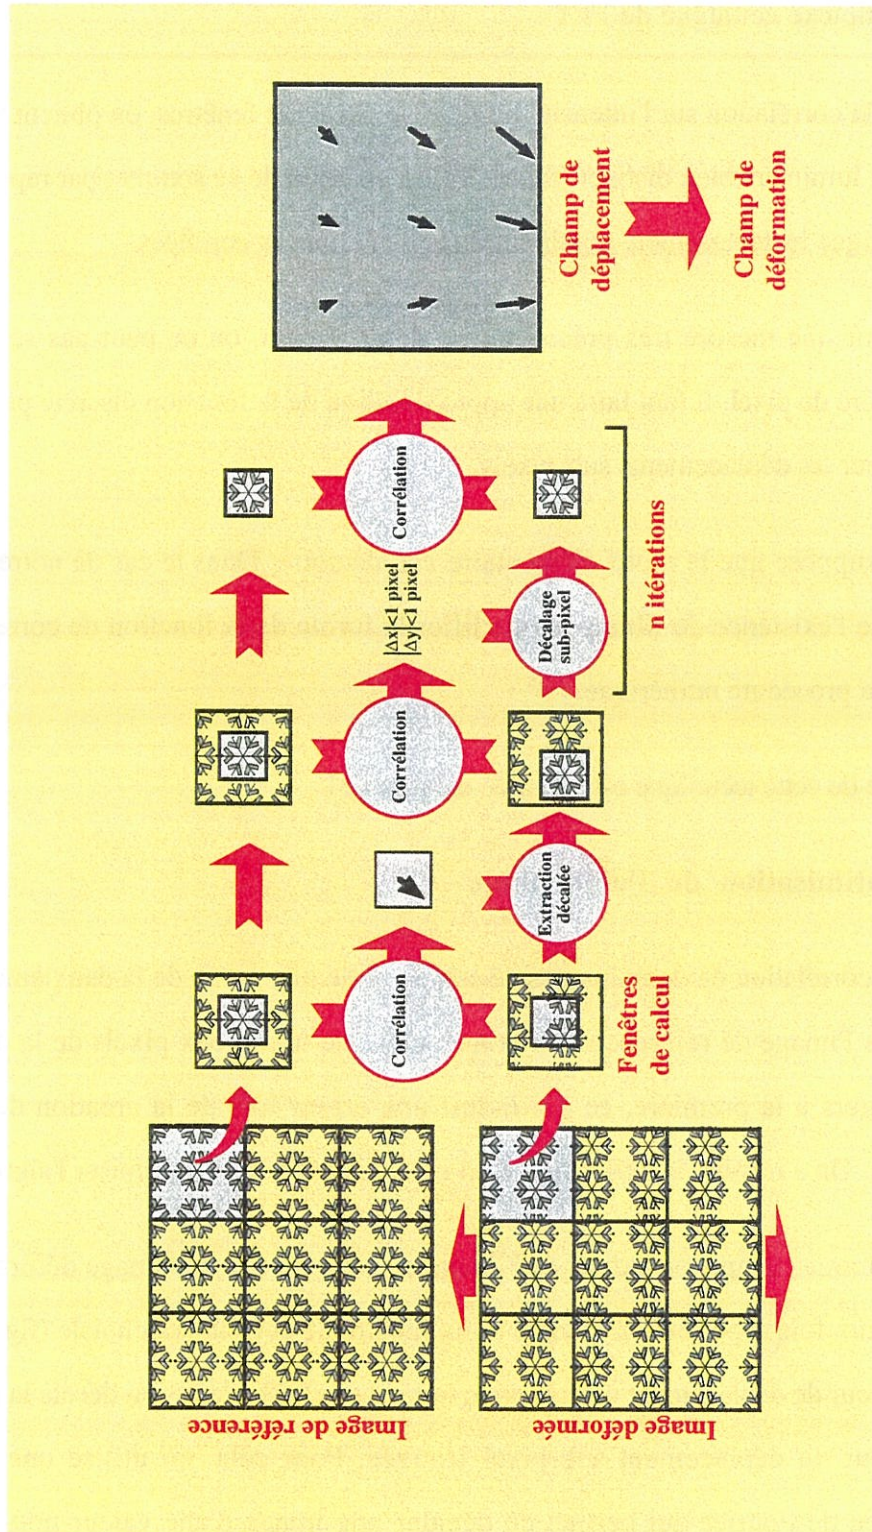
Image de référence

Image déformée

Fenêtres de calcul

Corrélation

Extraction décalée

Corrélation

$|\Delta x|<1$ pixel
$|\Delta y|<1$ pixel

Décalage sub-pixel

Corrélation

n itérations

Champ de déplacement

Champ de déformation